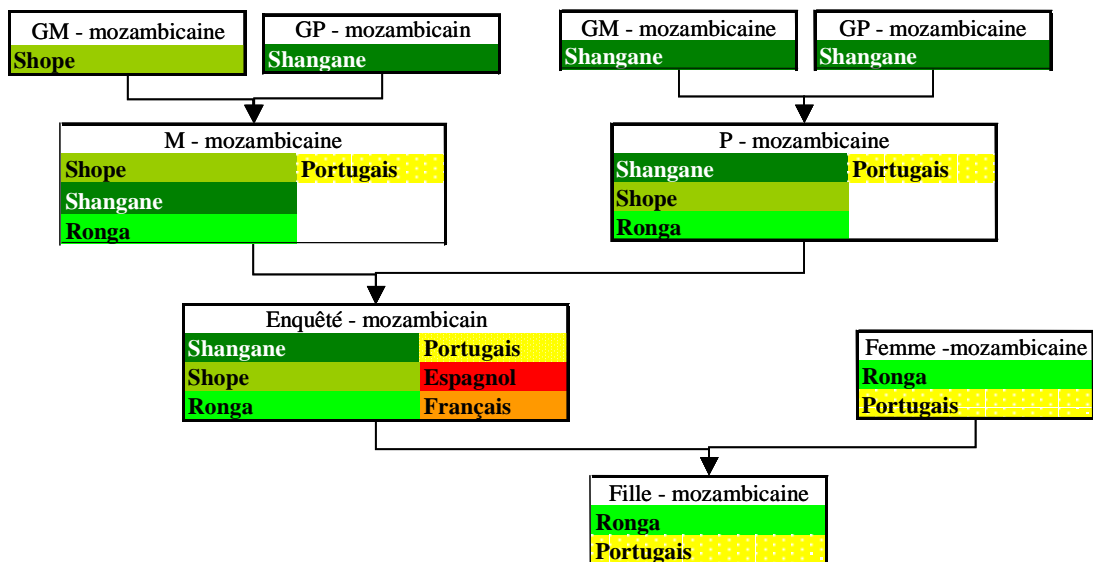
GM - mozambicaine
Shope

GP - mozambicain
Shangane

GM - mozambicaine
Shangane

GP - mozambicaine
Shangane

M - mozambicaine
Shope
Shangane
Ronga
Portugais

P - mozambicaine
Shangane
Shope
Ronga
Portugais

Enquêté - mozambicain
Shangane
Shope
Ronga
Portugais
Espagnol
Français

Femme -mozambicaine
Ronga
Portugais

Fille - mozambicaine
Ronga
Portugais